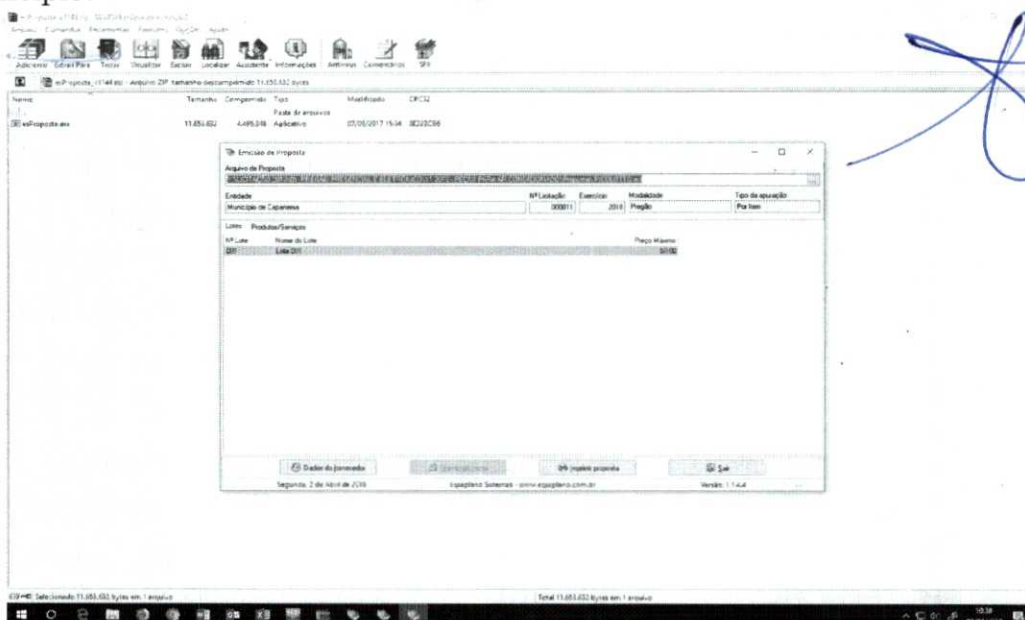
Adicionar Extrair Para Testar Visualizar Excluir Localizar Assistente Informações Antivírus Comentários SFX

esProposta_11144.exe - Arquivo ZIP, tamanho descompactado 11.653.632 bytes

| Nome | Tamanho | Comprimido | Tipo | Modificado | CRC32 |
|---|---|---|---|---|---|
| .. | | | Pasta de arquivos | | |
| esProposta.exe | 11.653.632 | 4.495.016 | Aplicativo | 07/05/2017 15:34 | 8E22C086 |

Emissão de Proposta

Arquivo de Proposta

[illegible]

| Entidade | Nº Licitação | Exercício | Modalidade | Tipo de apuração |
|---|---|---|---|---|
| Município de Capanema | 000011 | 2018 | Pregão | Por Item |

Lotes Produtos/Serviços

| Nº Lote | Nome do Lote | Preço Máximo |
|---|---|---|
| 001 | Lote 001 | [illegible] |

Dados do fornecedor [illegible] Imprimir proposta Sair

Segunda, 2 de Abril de 2018 Equiplano Sistemas - www.equiplano.com.br Versão: 1.1.4.4

Selecionado 11.653.632 bytes em 1 arquivo Total 11.653.632 bytes em 1 arquivo

10:38